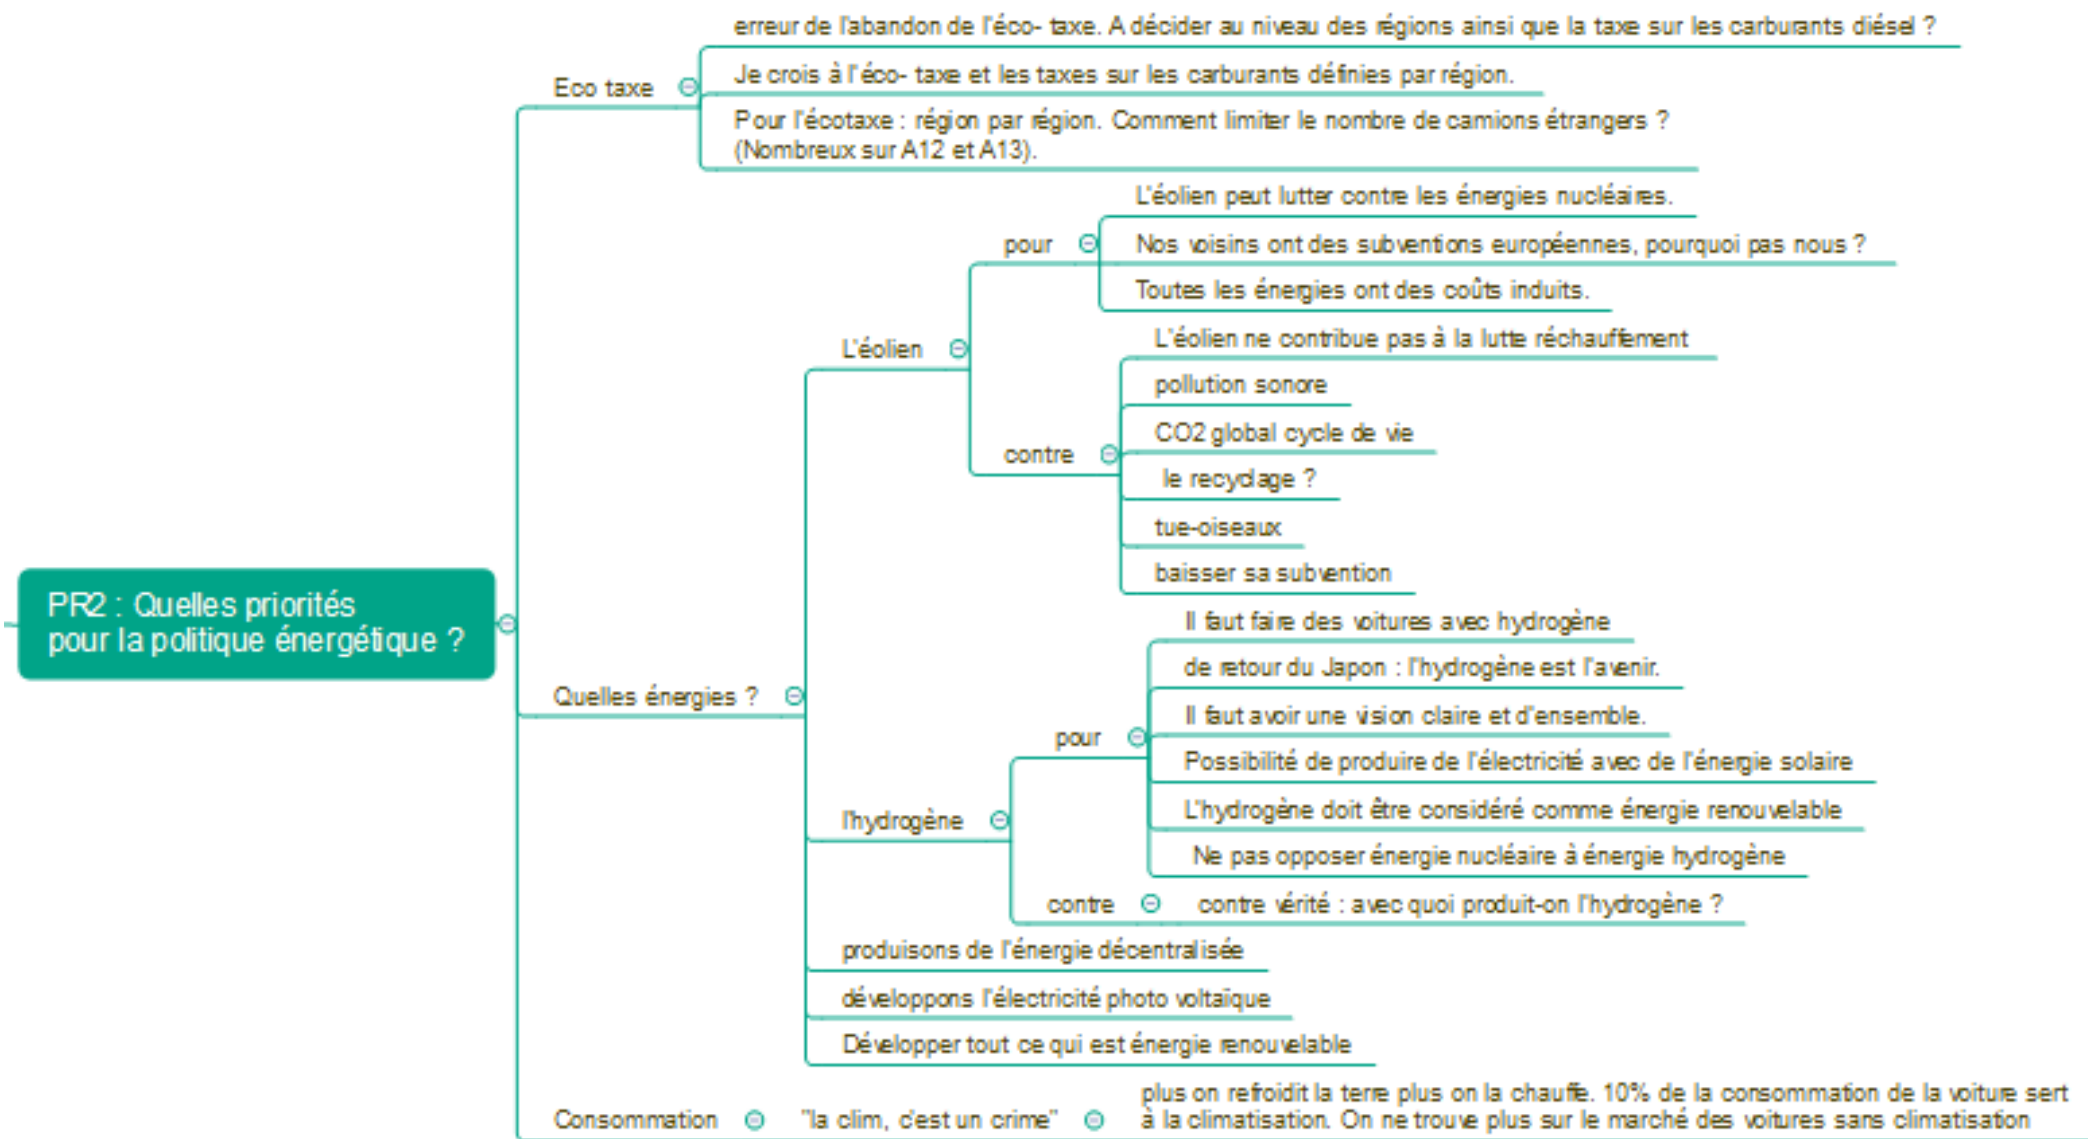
PR2 : Quelles priorités pour la politique énergétique ?

Eco taxe

erreur de l'abandon de l'éco- taxe. A décider au niveau des régions ainsi que la taxe sur les carburants diésel ?

Je crois à l'éco- taxe et les taxes sur les carburants définies par région.

Pour l'écotaxe : région par région. Comment limiter le nombre de camions étrangers ? (Nombreux sur A12 et A13).

Quelles énergies ?

L'éolien

pour

L'éolien peut lutter contre les énergies nucléaires.

Nos voisins ont des subventions européennes, pourquoi pas nous ?

Toutes les énergies ont des coûts induits.

contre

L'éolien ne contribue pas à la lutte réchauffement

pollution sonore

CO2 global cycle de vie

le recyclage ?

tue-oiseaux

baisser sa subvention

l'hydrogène

pour

Il faut faire des voitures avec hydrogène

de retour du Japon : l'hydrogène est l'avenir.

Il faut avoir une vision claire et d'ensemble.

Possibilité de produire de l'électricité avec de l'énergie solaire

L'hydrogène doit être considéré comme énergie renouvelable

Ne pas opposer énergie nucléaire à énergie hydrogène

contre

contre vérité : avec quoi produit-on l'hydrogène ?

produisons de l'énergie décentralisée

développons l'électricité photo voltaïque

Développer tout ce qui est énergie renouvelable

Consommation

"la clim, c'est un crime"

plus on refroidit la terre plus on la chauffe. 10% de la consommation de la voiture sert à la climatisation. On ne trouve plus sur le marché des voitures sans climatisation